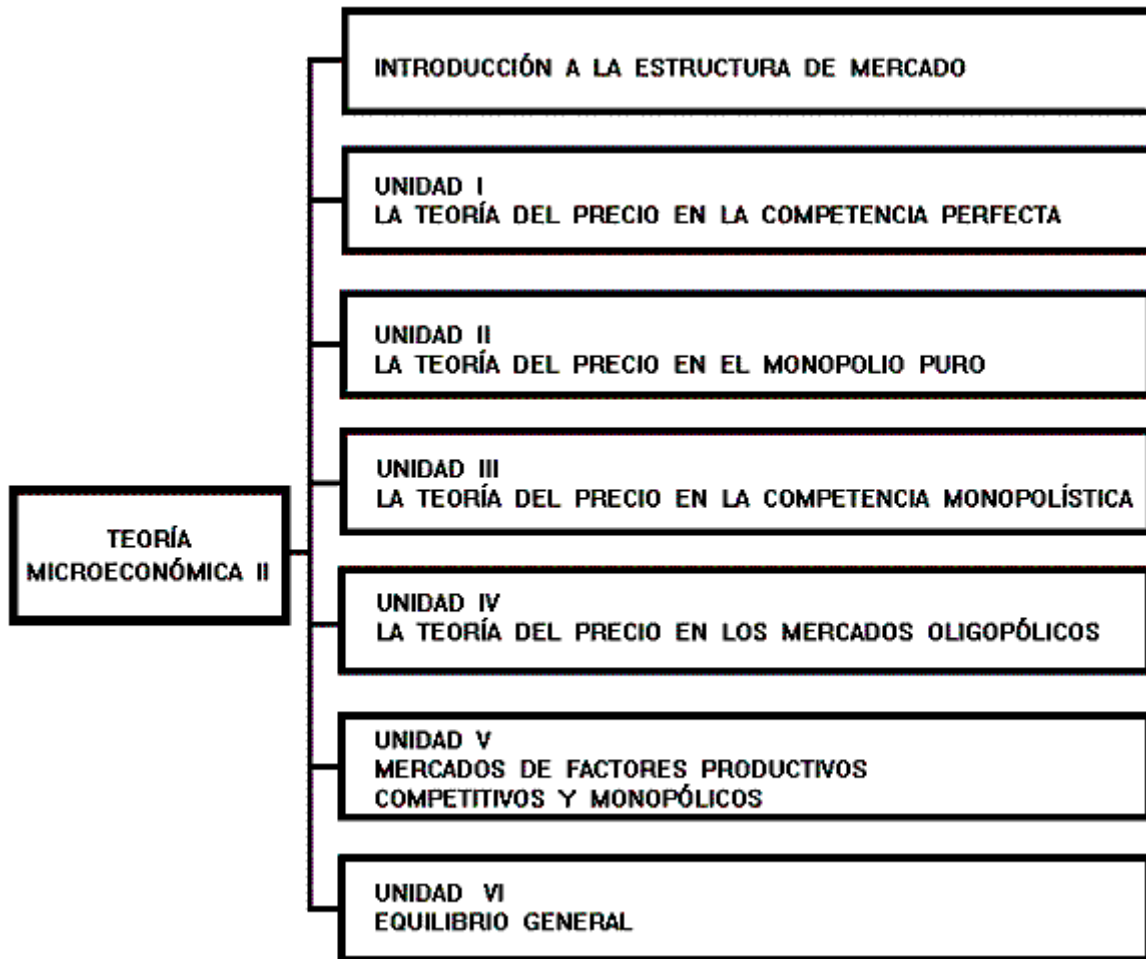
TEORÍA MICROECONÓMICA II

INTRODUCCIÓN A LA ESTRUCTURA DE MERCADO

UNIDAD I
LA TEORÍA DEL PRECIO EN LA COMPETENCIA PERFECTA

UNIDAD II
LA TEORÍA DEL PRECIO EN EL MONOPOLIO PURO

UNIDAD III
LA TEORÍA DEL PRECIO EN LA COMPETENCIA MONOPOLÍSTICA

UNIDAD IV
LA TEORÍA DEL PRECIO EN LOS MERCADOS OLIGOPÓLICOS

UNIDAD V
MERCADOS DE FACTORES PRODUCTIVOS COMPETITIVOS Y MONOPÓLICOS

UNIDAD VI
EQUILIBRIO GENERAL